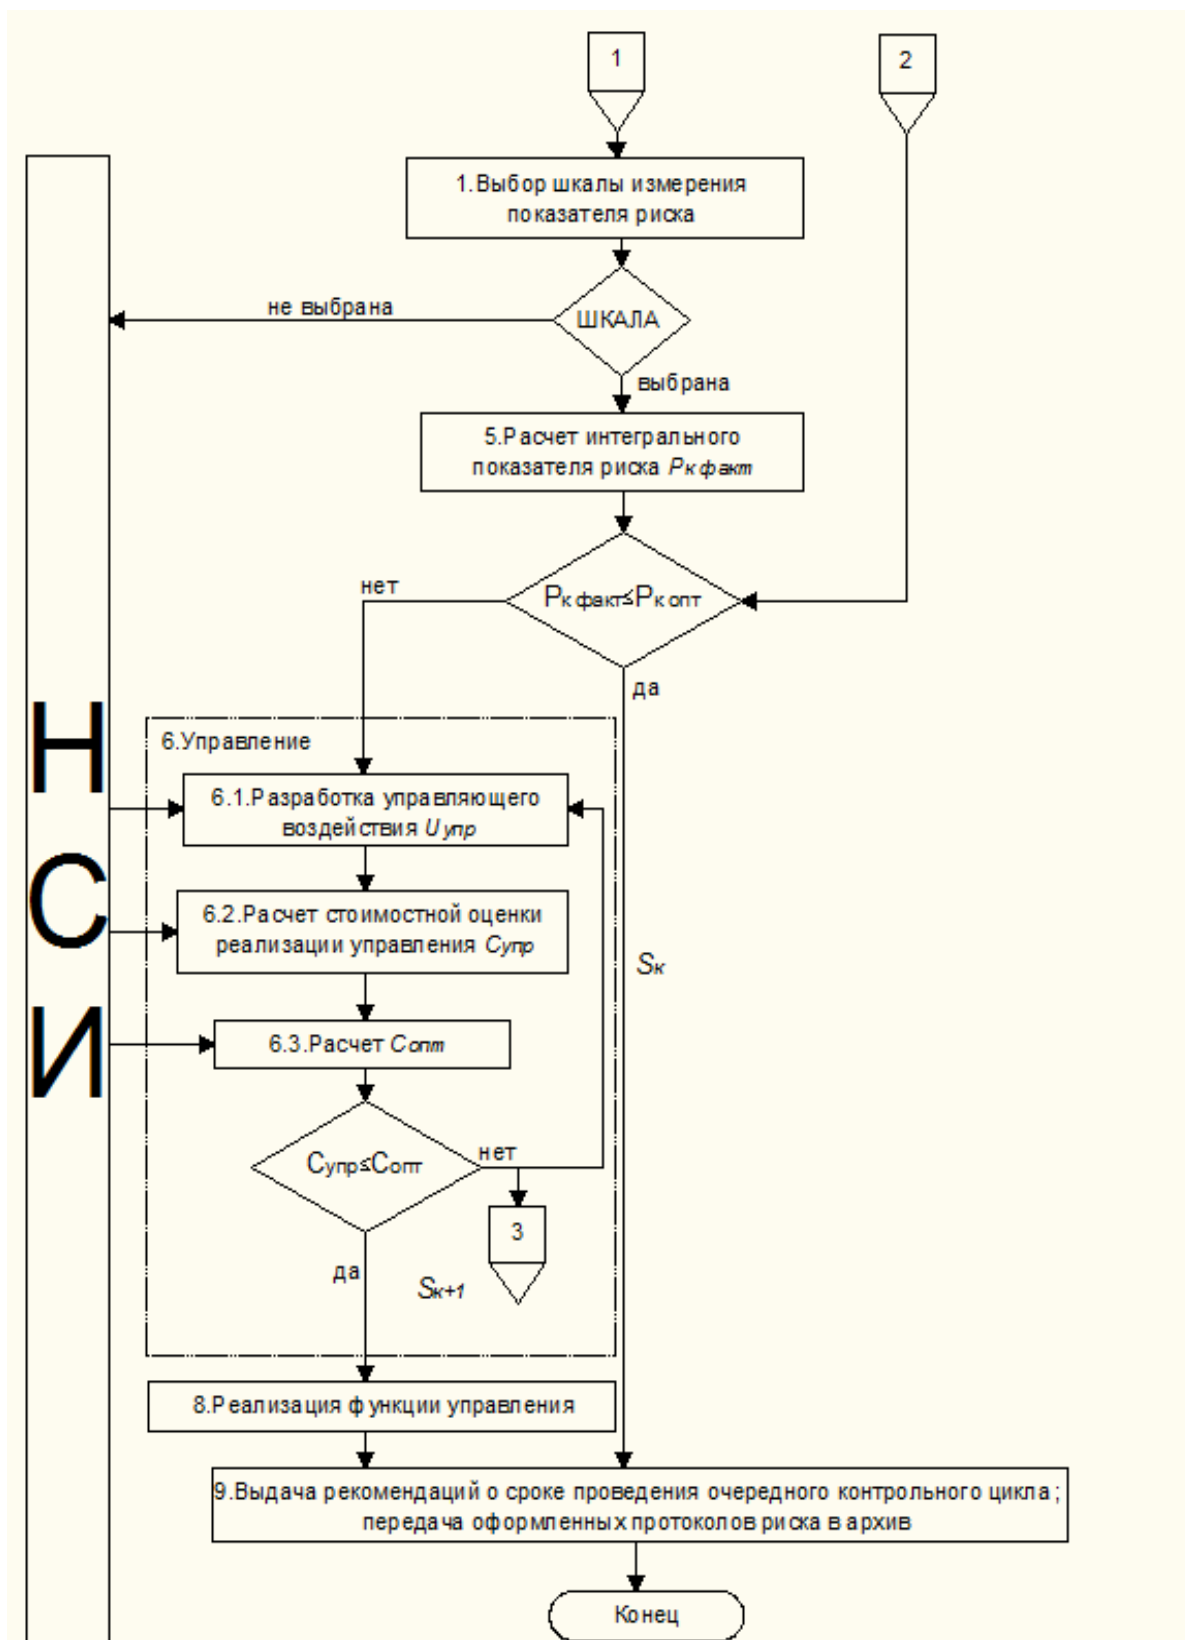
1

2

1.Выбор шкалы измерения показателя риска

не выбрана

ШКАЛА

выбрана

5.Расчет интегрального показателя риска $P_{к факт}$

нет

$P_{к факт} \leq P_{к опт}$

да

Н
С
И

6.Управление

6.1.Разработка управляющего воздействия $U_{упр}$

6.2.Расчет стоимостной оценки реализации управления $C_{упр}$

$S_к$

6.3.Расчет $C_{опт}$

$C_{упр} \leq C_{опт}$

нет

3

да

$S_{к+1}$

8.Реализация функции управления

9.Выдача рекомендаций о сроке проведения очередного контрольного цикла; передача оформленных протоколов риска в архив

Конец